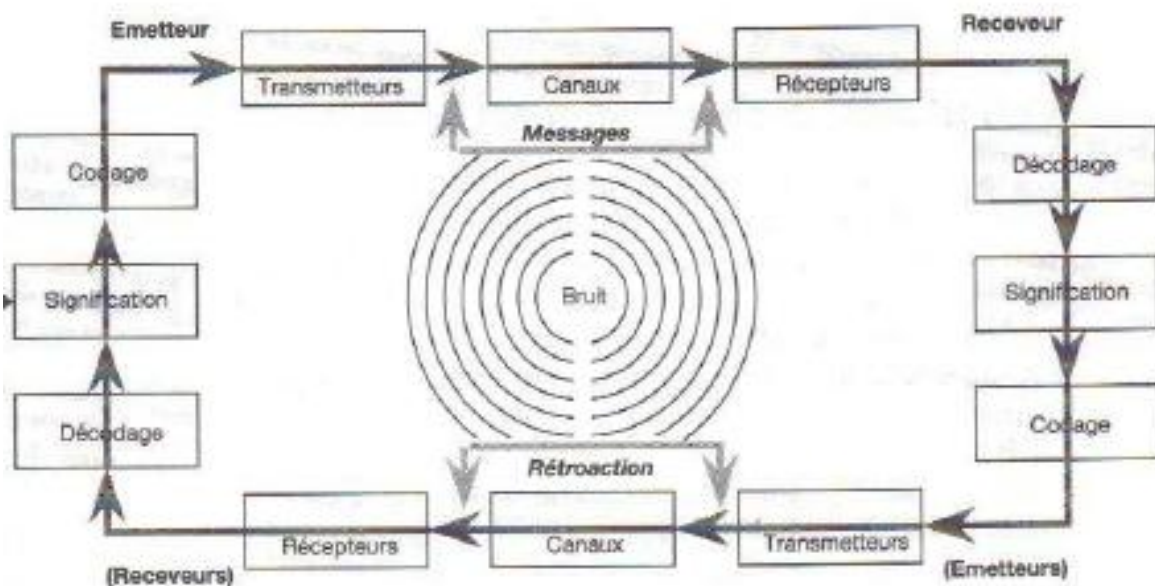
Emetteur

Transmetteurs

Canaux

Récepteurs

Receveur

Messages

Codage

Décodage

Signification

Bruit

Signification

Décodage

Codage

Rétroaction

Récepteurs

Canaux

Transmetteurs

(Receveurs)

(Emetteurs)